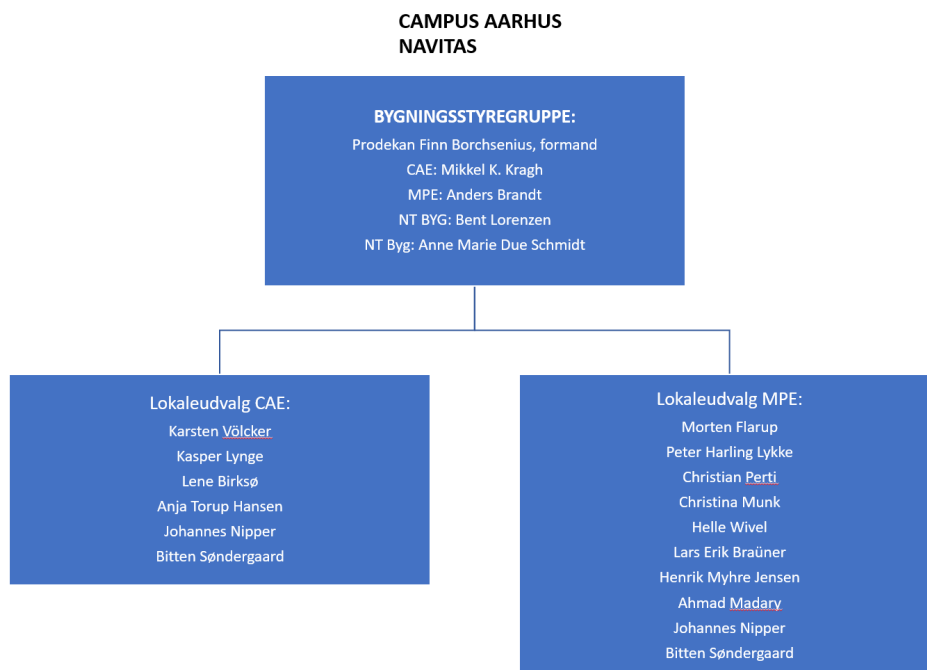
CAMPUS AARHUS
NAVITAS

BYGNINGSSTYREGRUPPE:
Prodekan Finn Borchsenius, formand
CAE: Mikkel K. Kragh
MPE: Anders Brandt
NT BYG: Bent Lorenzen
NT Byg: Anne Marie Due Schmidt

Lokaleudvalg CAE:
Karsten Völcker
Kasper Lynge
Lene Birksø
Anja Torup Hansen
Johannes Nipper
Bitten Søndergaard

Lokaleudvalg MPE:
Morten Flarup
Peter Harling Lykke
Christian Perti
Christina Munk
Helle Wivel
Lars Erik Braüner
Henrik Myhre Jensen
Ahmad Madary
Johannes Nipper
Bitten Søndergaard